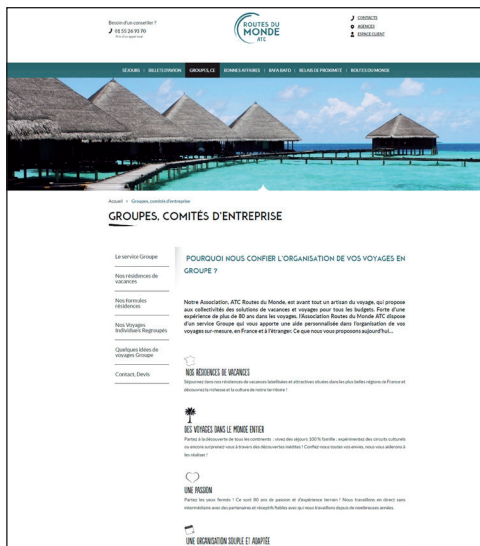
Besoin d'un conseiller ?
01 55 26 93 70
Prix d'un appel local

ROUTES DU MONDE
ATC

CONTACTS
AGENCES
ESPACE CLIENT

SÉJOURS | BILLETS D'AVION | GROUPES, CE | BONNES AFFAIRES | BAYA BATU | RELAIS DE PROXIMITÉ | ROUTES DU MONDE

Accueil > Groupes, comités d'entreprise

GROUPES, COMITÉS D'ENTREPRISE

Le service Groupe

Nos résidences de vacances

Nos formules résidences

Nos Voyages Individuels Regroupés

Quelques idées de voyages Groupe

Contact, Devis

POURQUOI NOUS CONFIER L'ORGANISATION DE VOS VOYAGES EN GROUPE ?

Notre Association, ATC Routes du Monde, est avant tout un artisan du voyage, qui propose aux collectivités des solutions de vacances et voyages pour tous les budgets. Forte d'une expérience de plus de 80 ans dans les voyages, l'Association Routes du Monde ATC dispose d'un service Groupe qui vous apporte une aide personnalisée dans l'organisation de vos voyages sur-mesure, en France et à l'étranger. Ce que nous vous proposons aujourd'hui...

NOS RÉSIDENCES DE VACANCES
Séjournez dans nos résidences de vacances labellisées et attractives situées dans les plus belles régions de France et découvrez la richesse et la culture de notre territoire !

DES VOYAGES DANS LE MONDE ENTIER
Partez à la découverte de tous les continents : vivez des séjours 100% famille, expérimentez des circuits culturels ou encore surprenez-vous à travers des découvertes insolites ! Confiez-nous toutes vos envies, nous vous aiderons à les réaliser !

UNE PASSION
Partez les yeux fermés ! Ce sont 80 ans de passion et d'expérience terrain ! Nous travaillons en direct sans intermédiaires avec des partenaires et réceptifs fiables avec qui nous travaillons depuis de nombreuses années.

UNE ORGANISATION SOUPLE ET ADAPTÉE